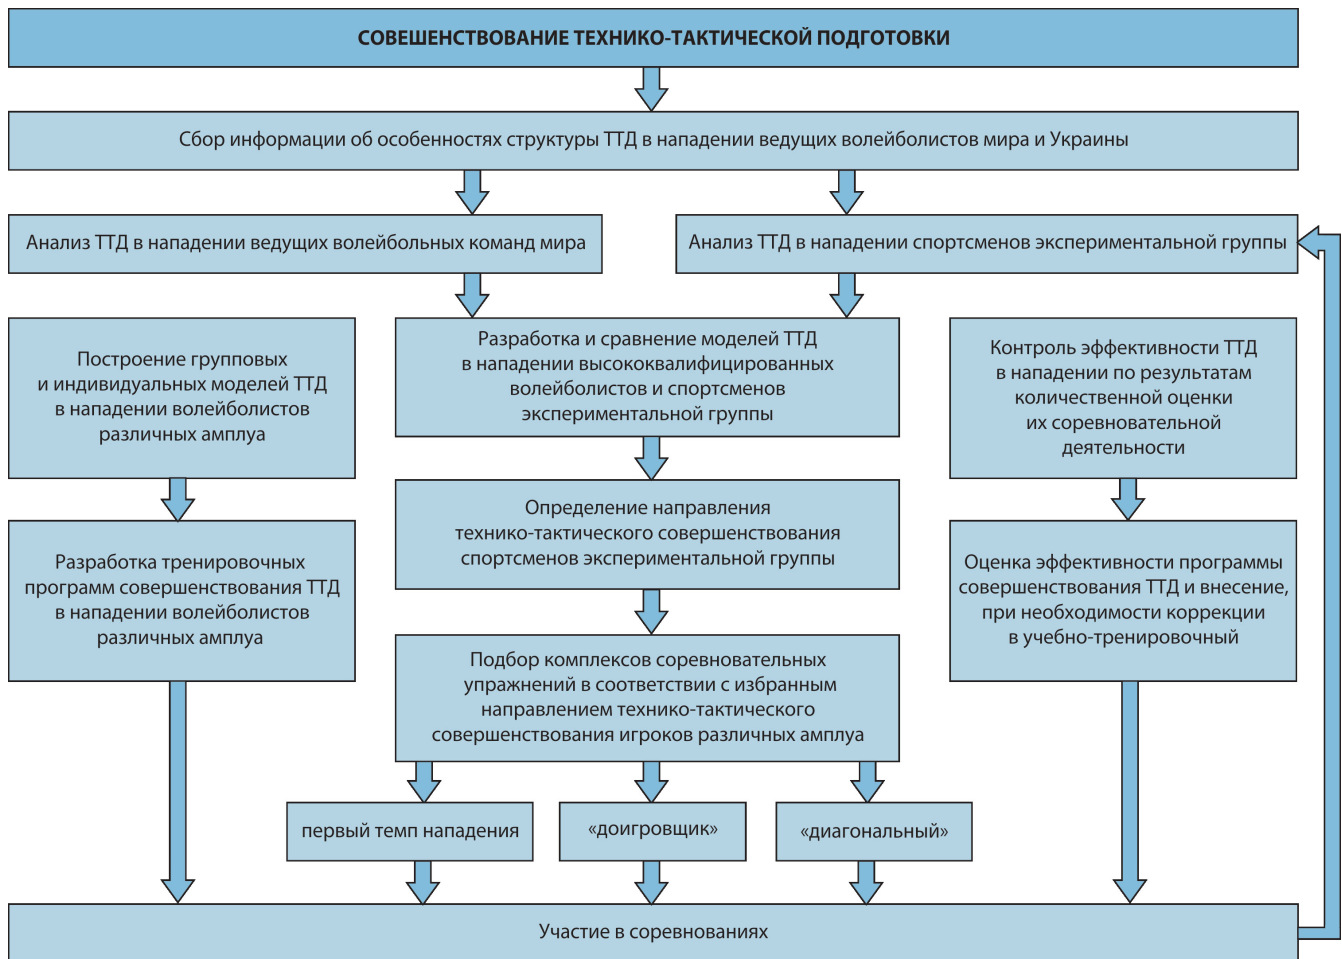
СОВЕШЕНСТВОВАНИЕ ТЕХНИКО-ТАКТИЧЕСКОЙ ПОДГОТОВКИ

Сбор информации об особенностях структуры ТТД в нападении ведущих волейболистов мира и Украины

Анализ ТТД в нападении ведущих волейбольных команд мира

Анализ ТТД в нападении спортсменов экспериментальной группы

Построение групповых и индивидуальных моделей ТТД в нападении волейболистов различных амплуа

Разработка и сравнение моделей ТТД в нападении высококвалифицированных волейболистов и спортсменов экспериментальной группы

Контроль эффективности ТТД в нападении по результатам количественной оценки их соревновательной деятельности

Определение направления технико-тактического совершенствования спортсменов экспериментальной группы

Разработка тренировочных программ совершенствования ТТД в нападении волейболистов различных амплуа

Оценка эффективности программы совершенствования ТТД и внесение, при необходимости коррекции в учебно-тренировочный

Подбор комплексов соревновательных упражнений в соответствии с избранным направлением технико-тактического совершенствования игроков различных амплуа

первый темп нападения

«доигровщик»

«диагональный»

Участие в соревнованиях